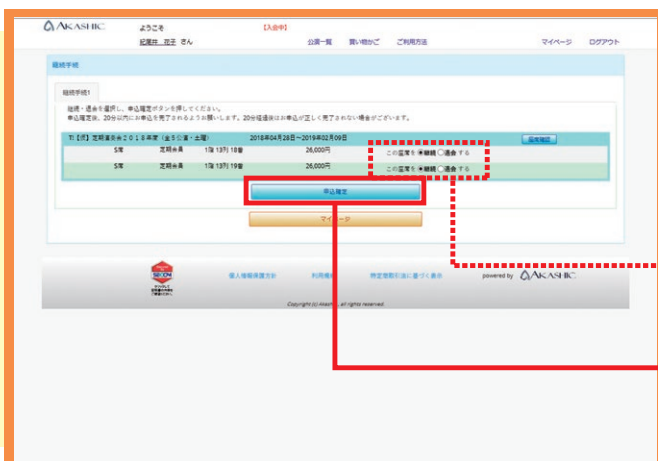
AKASHIC ようこそ 【入会中】
記屋井 花子 さん
公演一覧 買い物かご ご利用方法 マイページ ログアウト

継続手続

継続手続1

継続・退会を選択し、申込確定ボタンを押してください。
申込完了後、20分以内にお申込を完了されるようお願いします。20分経過後はお申込が正しく完了されない場合がございます。

| T〔[英] 定期演奏会２０１８年度（全５公演・土曜） | | | 2018年04月28日～2019年02月09日 | | 座席確認 |
|---|---|---|---|---|---|
| S席 | 定期会員 | 1階 13列 18番 | 26,000円 | この座席を ◉継続 ○退会 する | |
| S席 | 定期会員 | 1階 13列 19番 | 26,000円 | この座席を ◉継続 ○退会 する | |

申込確定

マイページ

個人情報保護方針 利用規約 特定商取引法に基づく表示 powered by AKASHIC

Copyright (c) Akashic, all rights reserved.